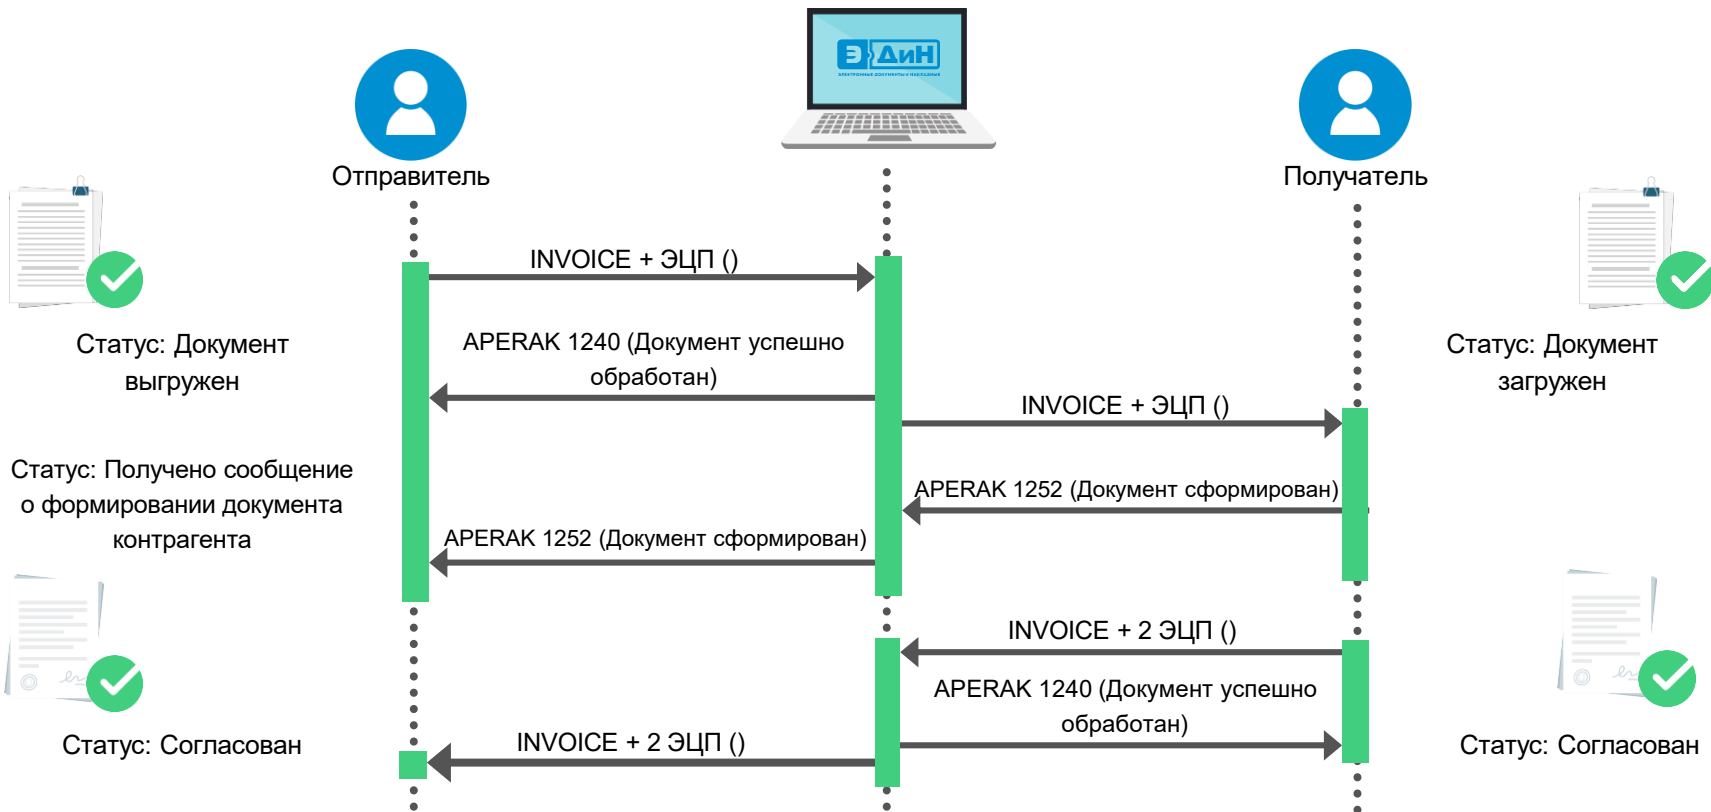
ЭДиН
ЭЛЕКТРОННЫЕ ДОКУМЕНТЫ И НАКЛАДНЫЕ

Отправитель

Получатель

INVOICE + ЭЦП ()

Статус: Документ выгружен

APERAK 1240 (Документ успешно обработан)

Статус: Документ загружен

INVOICE + ЭЦП ()

Статус: Получено сообщение о формировании документа контрагента

APERAK 1252 (Документ сформирован)

APERAK 1252 (Документ сформирован)

INVOICE + 2 ЭЦП ()

APERAK 1240 (Документ успешно обработан)

Статус: Согласован

INVOICE + 2 ЭЦП ()

Статус: Согласован